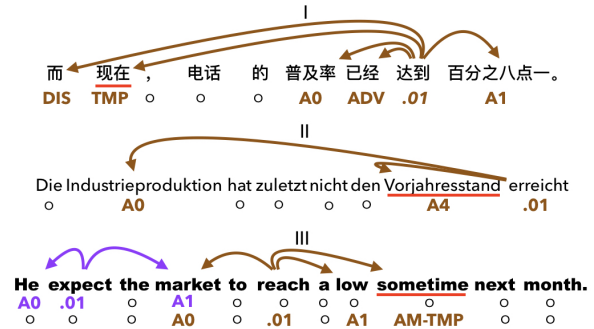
I

而 现在 ， 电话 的 普及率 已经 达到 百分之八点一。
DIS TMP ○ ○ ○ A0 ADV .01 A1

II

Die Industrieproduktion hat zuletzt nicht den Vorjahresstand erreicht
○ A0 ○ ○ ○ ○ A4 .01

III

He expect the market to reach a low sometime next month.
A0 .01 A1
○ ○ ○ A0 ○ .01 ○ A1 AM-TMP ○ ○